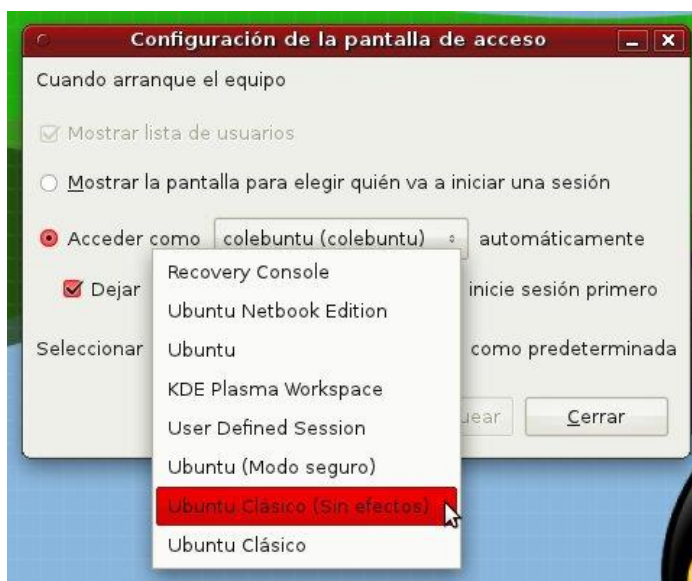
Configuración de la pantalla de acceso

Cuando arranque el equipo

Mostrar lista de usuarios

Mostrar la pantalla para elegir quién va a iniciar una sesión

Acceder como colebuntu (colebuntu) automáticamente

Dejar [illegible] inicie sesión primero

Seleccionar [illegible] como predeterminada

Recovery Console
Ubuntu Netbook Edition
Ubuntu
KDE Plasma Workspace
User Defined Session
Ubuntu (Modo seguro)
Ubuntu Clásico (Sin efectos)
Ubuntu Clásico

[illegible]uear

Cerrar